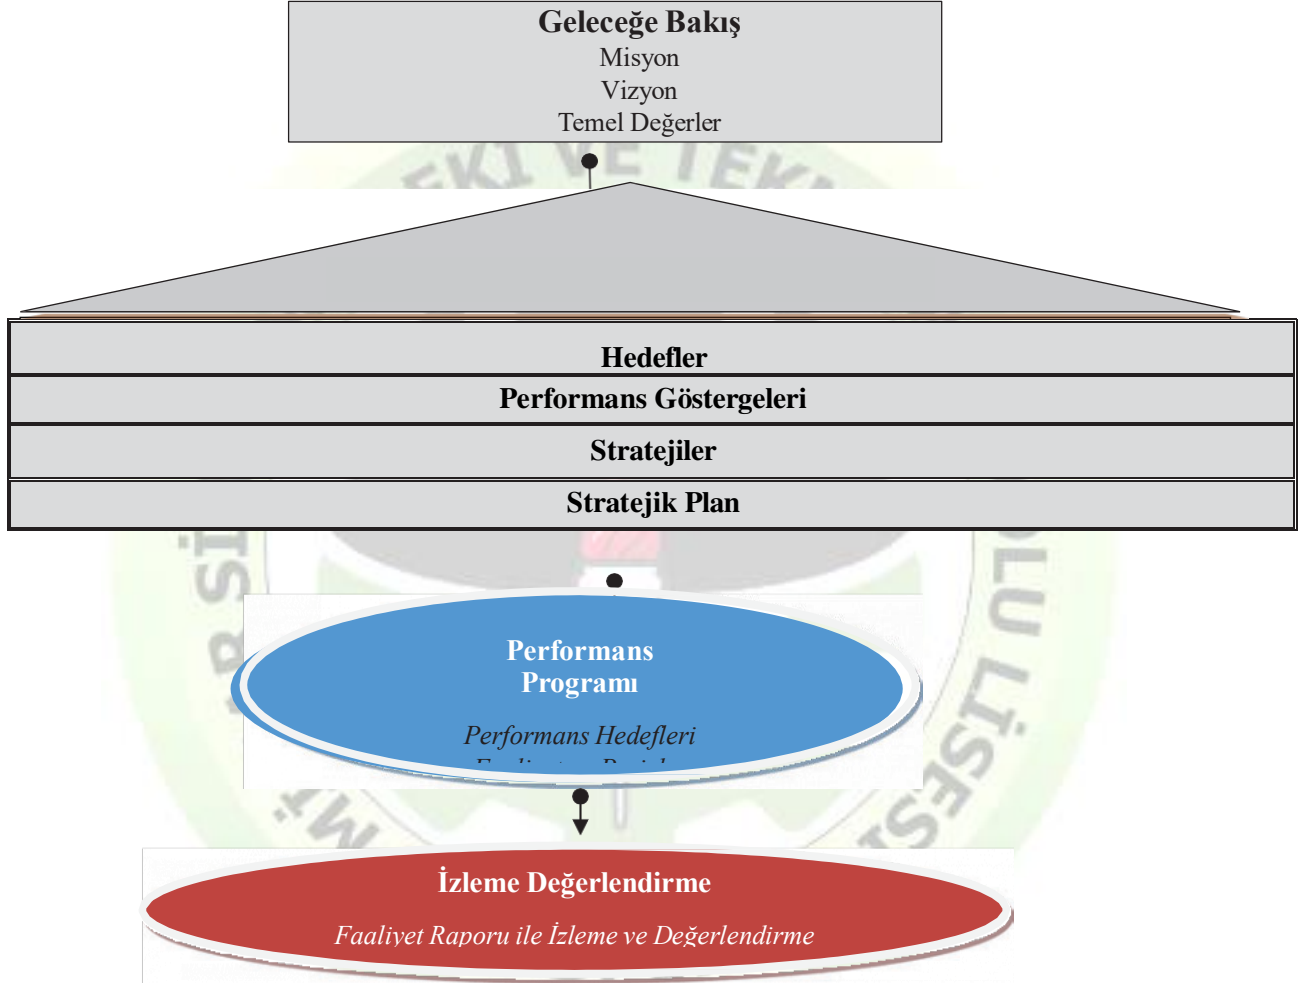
Geleceğe Bakış
Misyon
Vizyon
Temel Değerler

Hedefler
Performans Göstergeleri
Stratejiler
Stratejik Plan

Performans Programı

Performans Hedefleri
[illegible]

İzleme Değerlendirme

Faaliyet Raporu ile İzleme ve Değerlendirme